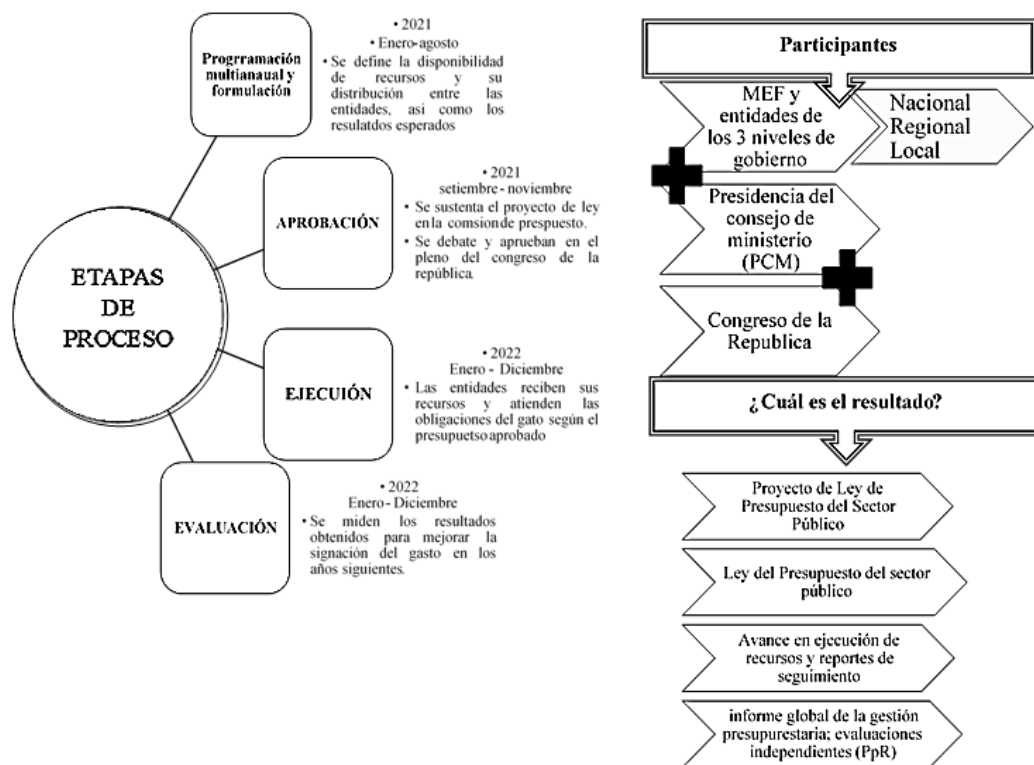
ETAPAS DE PROCESO

Prograramación multianaual y formulación

• 2021
• Enero-agosto
• Se define la disponibilidad de recursos y su distribución entre las entidades, asi como los resulatdos esperados

APROBACIÓN

• 2021
setiembre - noviembre
• Se sustenta el proyecto de ley en la comsion de prespuesto.
• Se debate y aprueban en el pleno del congreso de la república.

EJECUIÓN

• 2022
Enero - Diciembre
• Las entidades reciben sus recursos y atienden las obligaciones del gato según el presupuetso aprobado

EVALUACIÓN

• 2022
Enero - Diciembre
• Se miden los resultados obtenidos para mejorar la signación del gasto en los años siguientes.

Participantes

MEF y entidades de los 3 niveles de gobierno

Nacional
Regional
Local

Presidencia del consejo de ministerio (PCM)

Congreso de la Republica

¿Cuál es el resultado?

Proyecto de Ley de Presupuesto del Sector Público

Ley del Presupuesto del sector público

Avance en ejecución de recursos y reportes de seguimiento

informe global de la gestión presupurestaria; evaluaciones independientes (PpR)